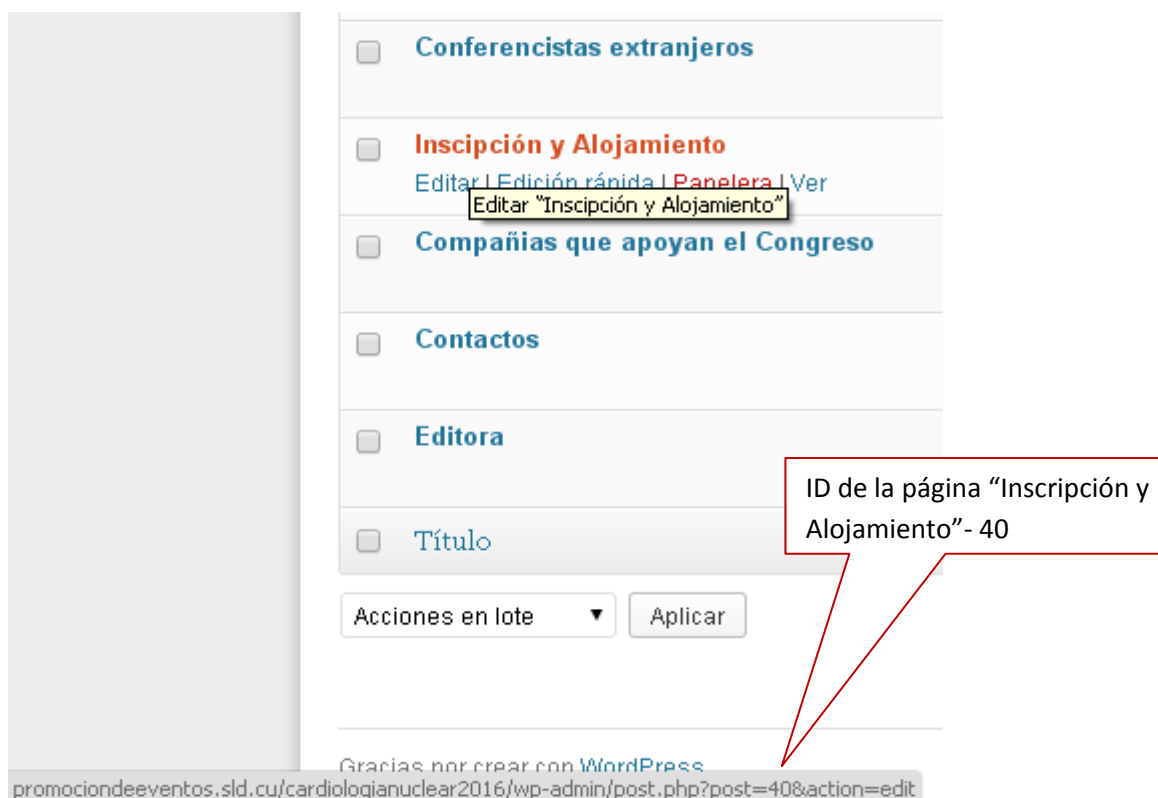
Conferencistas extranjeros

Inscipción y Alojamiento

Editar | Edición rápida | Papelera | Ver

Editar "Inscipción y Alojamiento"

Compañias que apoyan el Congreso

Contactos

Editora

Título

ID de la página "Inscripción y Alojamiento"- 40

Acciones en lote ▼ Aplicar

Gracias por crear con WordPress

promociondeeventos.sld.cu/cardiologianuclear2016/wp-admin/post.php?post=40&action=edit